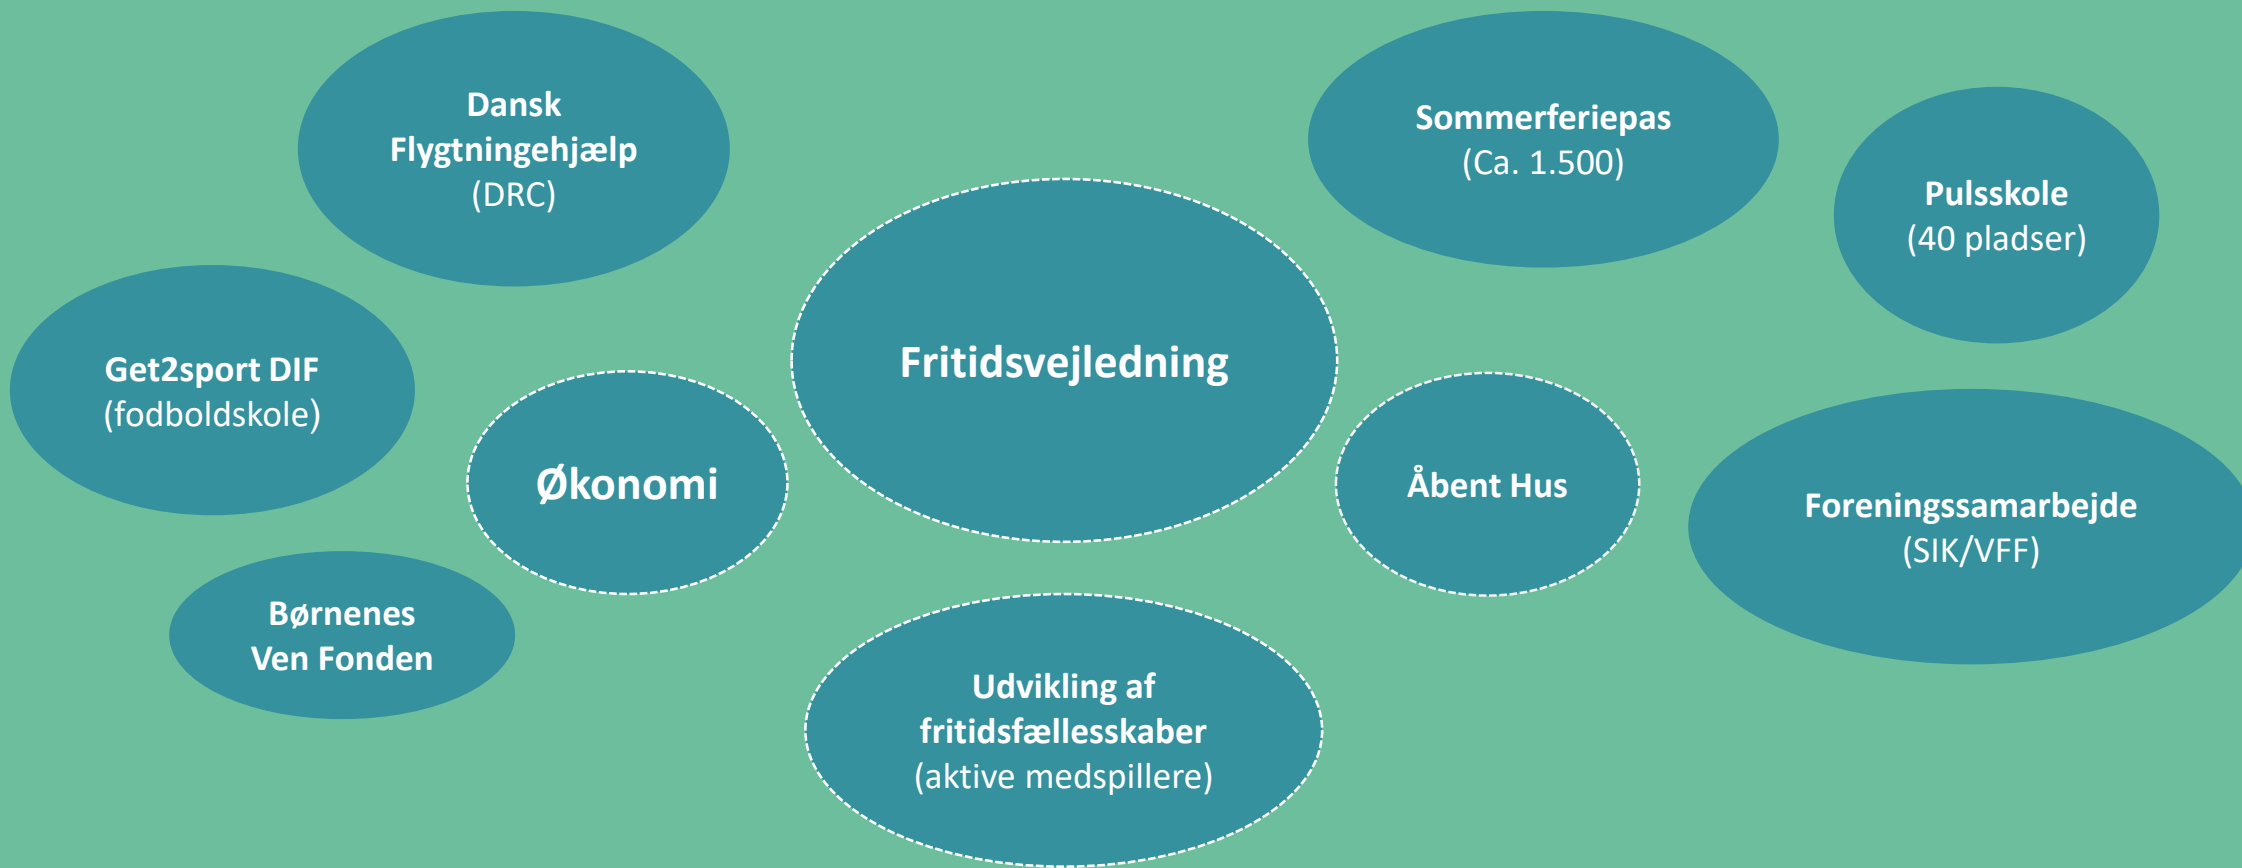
Dansk Flygtningehjælp (DRC)

Sommerferiepas (Ca. 1.500)

Pulsskole (40 pladser)

Get2sport DIF (fodboldskole)

Fritidsvejledning

Økonomi

Åbent Hus

Foreningssamarbejde (SIK/VFF)

Børnenes Ven Fonden

Udvikling af fritidsfællesskaber (aktive medspillere)